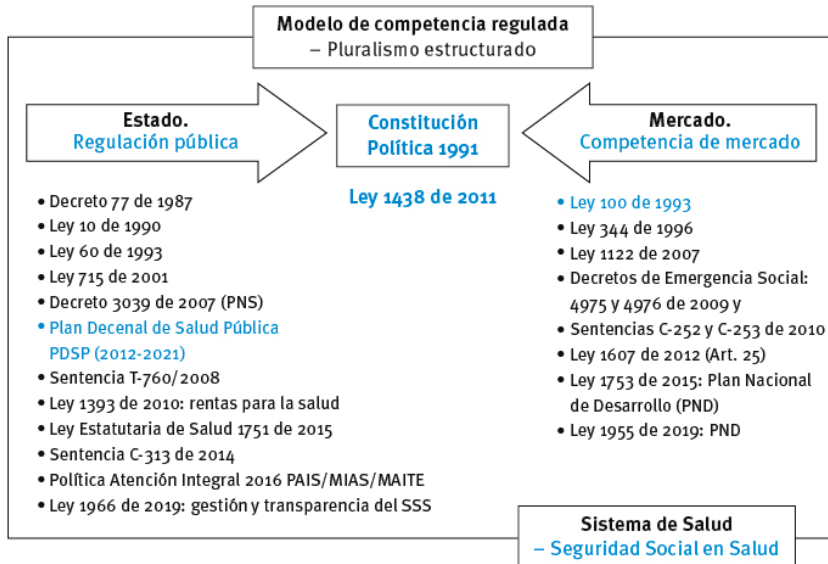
Modelo de competencia regulada
– Pluralismo estructurado

Estado.
Regulación pública

Constitución Política 1991

Mercado.
Competencia de mercado

Ley 1438 de 2011

- Decreto 77 de 1987
- Ley 10 de 1990
- Ley 60 de 1993
- Ley 715 de 2001
- Decreto 3039 de 2007 (PNS)
- Plan Decenal de Salud Pública PDSP (2012-2021)
- Sentencia T-760/2008
- Ley 1393 de 2010: rentas para la salud
- Ley Estatutaria de Salud 1751 de 2015
- Sentencia C-313 de 2014
- Política Atención Integral 2016 PAIS/MIAS/MAITE
- Ley 1966 de 2019: gestiôn y transparencia del SSS

- Ley 100 de 1993
- Ley 344 de 1996
- Ley 1122 de 2007
- Decretos de Emergencia Social: 4975 y 4976 de 2009 y
- Sentencias C-252 y C-253 de 2010
- Ley 1607 de 2012 (Art. 25)
- Ley 1753 de 2015: Plan Nacional de Desarrollo (PND)
- Ley 1955 de 2019: PND

Sistema de Salud
– Seguridad Social en Salud